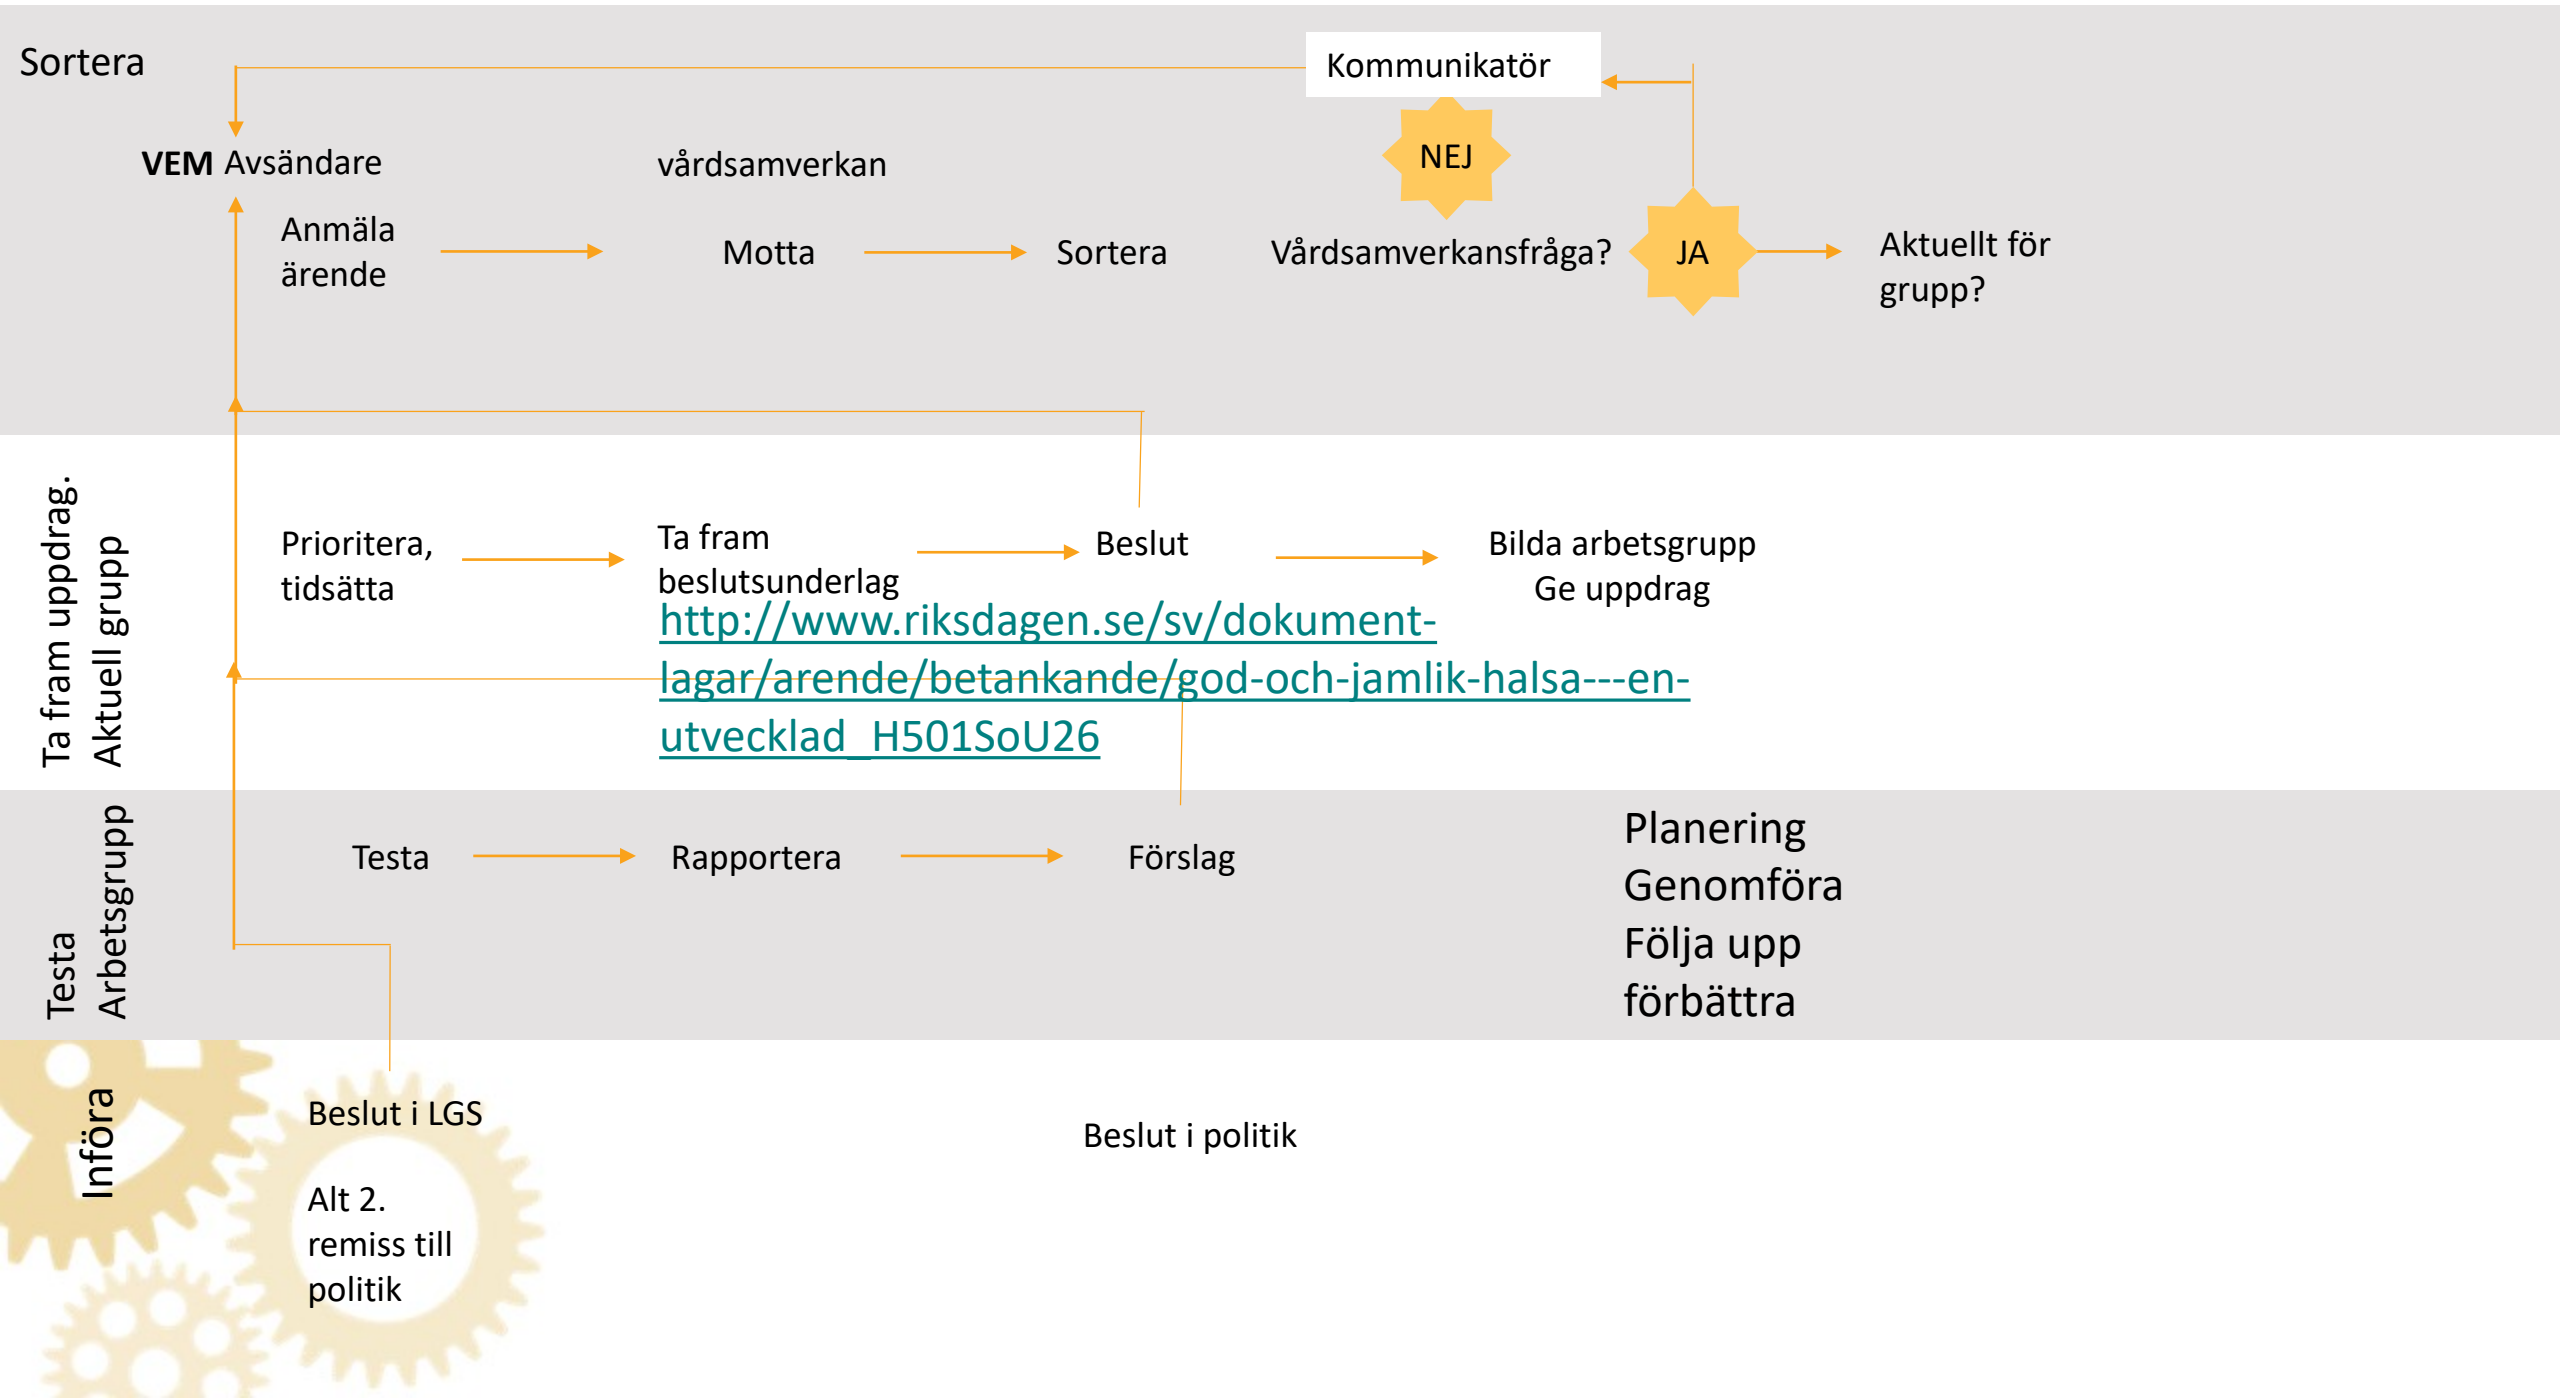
Sortera

Kommunikatör

VEM Avsändare

vårdsamverkan

NEJ

Anmäla ärende

Motta

Sortera

Vårdsamverkansfråga?

JA

Aktuellt för grupp?

Ta fram uppdrag. Aktuell grupp

Prioritera, tidsätta

Ta fram beslutsunderlag

Beslut

Bilda arbetsgrupp
Ge uppdrag

http://www.riksdagen.se/sv/dokument-lagar/arende/betankande/god-och-jamlik-halsa---en-utvecklad_H501SoU26

Testa Arbetsgrupp

Testa

Rapportera

Förslag

Planering
Genomföra
Följa upp
förbättra

Införa

Beslut i LGS

Alt 2. remiss till politik

Beslut i politik